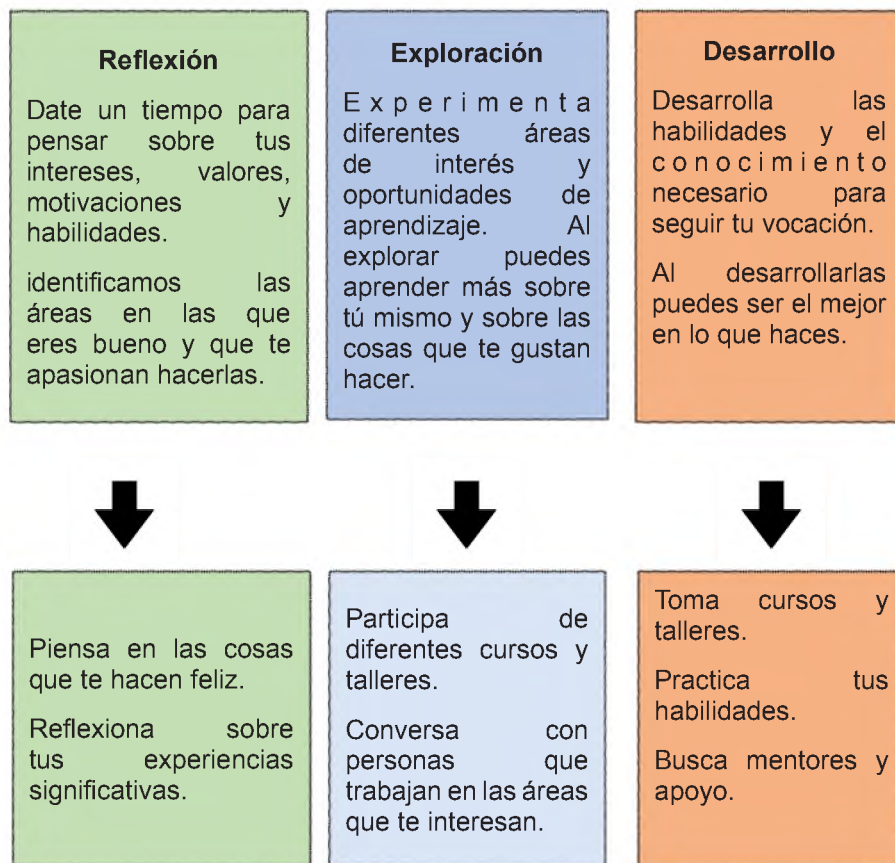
Reflexión

Date un tiempo para pensar sobre tus intereses, valores, motivaciones y habilidades.

identificamos las áreas en las que eres bueno y que te apasionan hacerlas.

Piensa en las cosas que te hacen feliz.

Reflexiona sobre tus experiencias significativas.

Exploración

Experimenta diferentes áreas de interés y oportunidades de aprendizaje. Al explorar puedes aprender más sobre tú mismo y sobre las cosas que te gustan hacer.

Participa de diferentes cursos y talleres.

Conversa con personas que trabajan en las áreas que te interesan.

Desarrollo

Desarrolla las habilidades y el conocimiento necesario para seguir tu vocación.

Al desarrollarlas puedes ser el mejor en lo que haces.

Toma cursos y talleres.

Practica tus habilidades.

Busca mentores y apoyo.